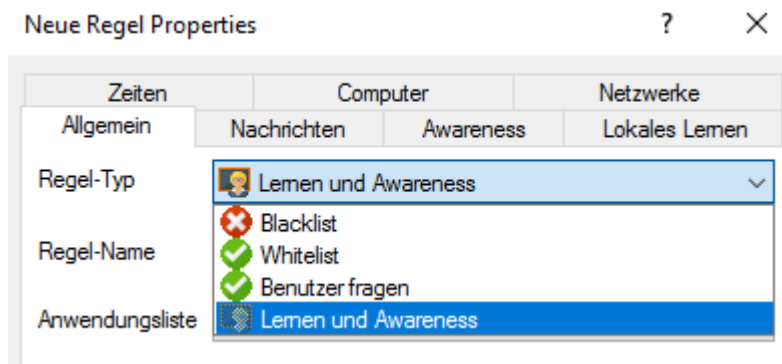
Neue Regel Properties

?

×

Zeiten

Computer

Netzwerke

Allgemein

Nachrichten

Awareness

Lokales Lernen

Regel-Typ

Lernen und Awareness

Regel-Name

Anwendungsliste

Blacklist

Whitelist

Benutzer fragen

Lernen und Awareness